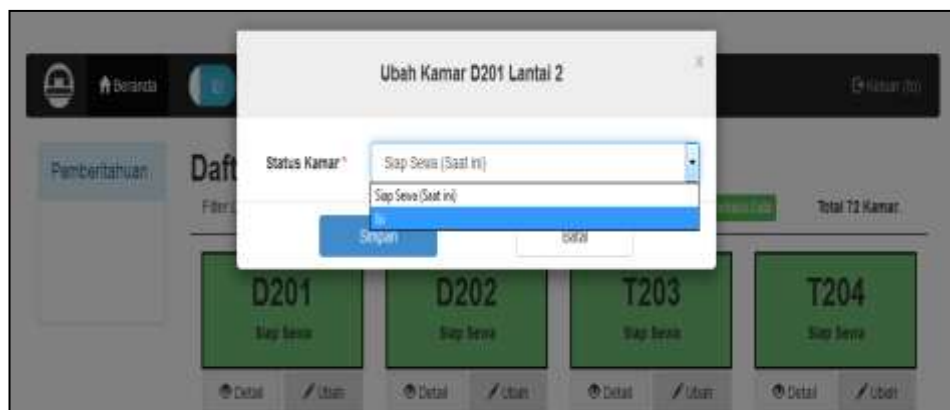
Beranda

Keluar (b)

Ubah Kamar D201 Lantai 2

×

Status Kamar *

Siap Sewa (Saat ini)

Siap Sewa (Saat ini)

Isi

Simpan

Batal

Pemberitahuan

Daft

Filter

Total 72 Kamar

D201

Siap Sewa

Detail

Ubah

D202

Siap Sewa

Detail

Ubah

T203

Siap Sewa

Detail

Ubah

T204

Siap Sewa

Detail

Ubah